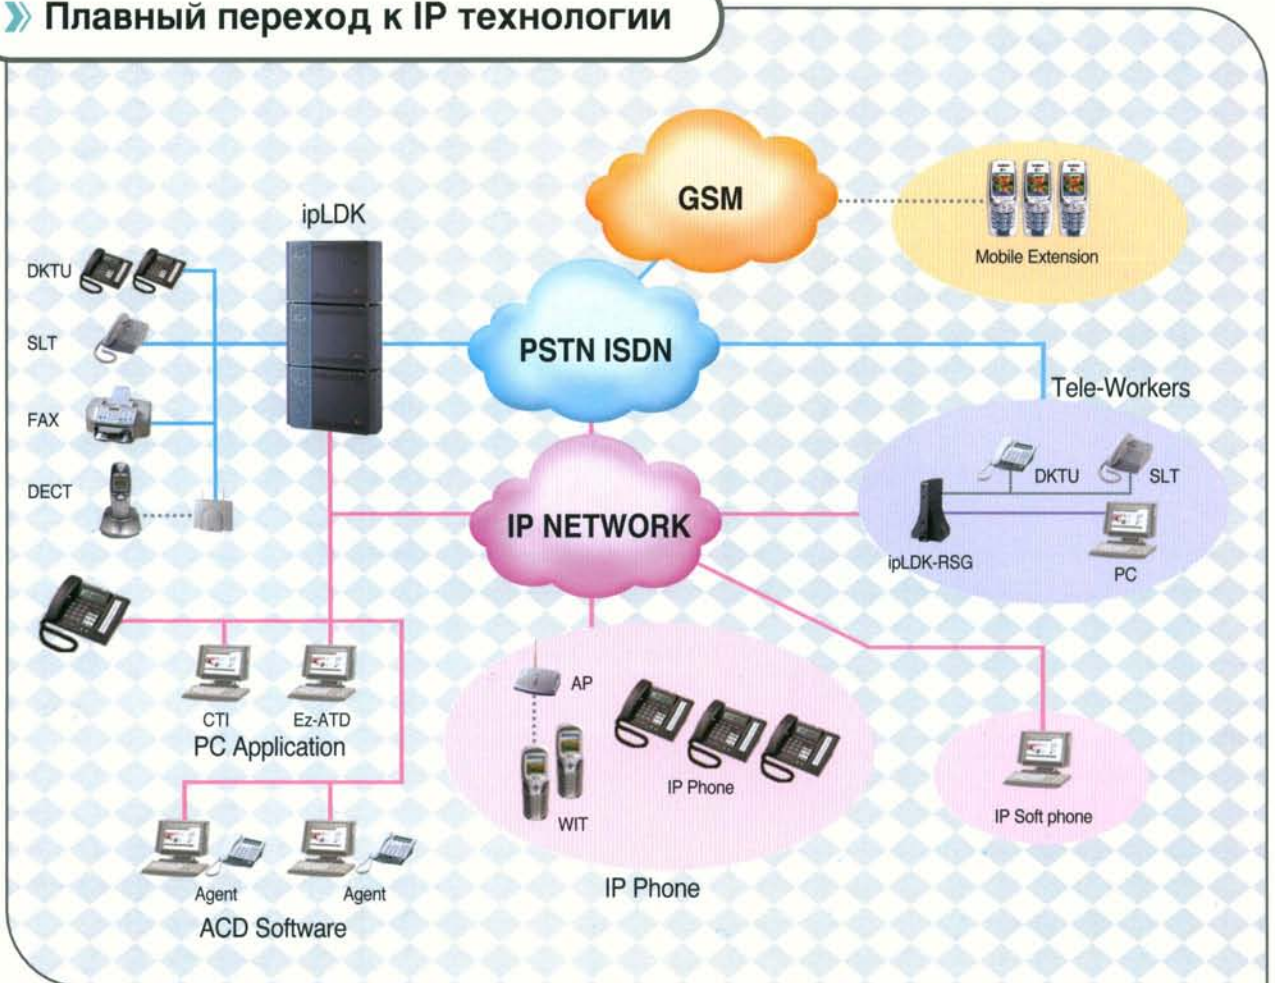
Плавный переход к IP технологии

ipLDK

GSM

Mobile Extension

DKTU

SLT

FAX

DECT

PSTN ISDN

Tele-Workers

DKTU

SLT

ipLDK-RSG

PC

IP NETWORK

CTI

Ez-ATD

PC Application

AP

WIT

IP Phone

IP Phone

IP Soft phone

Agent

Agent

ACD Software